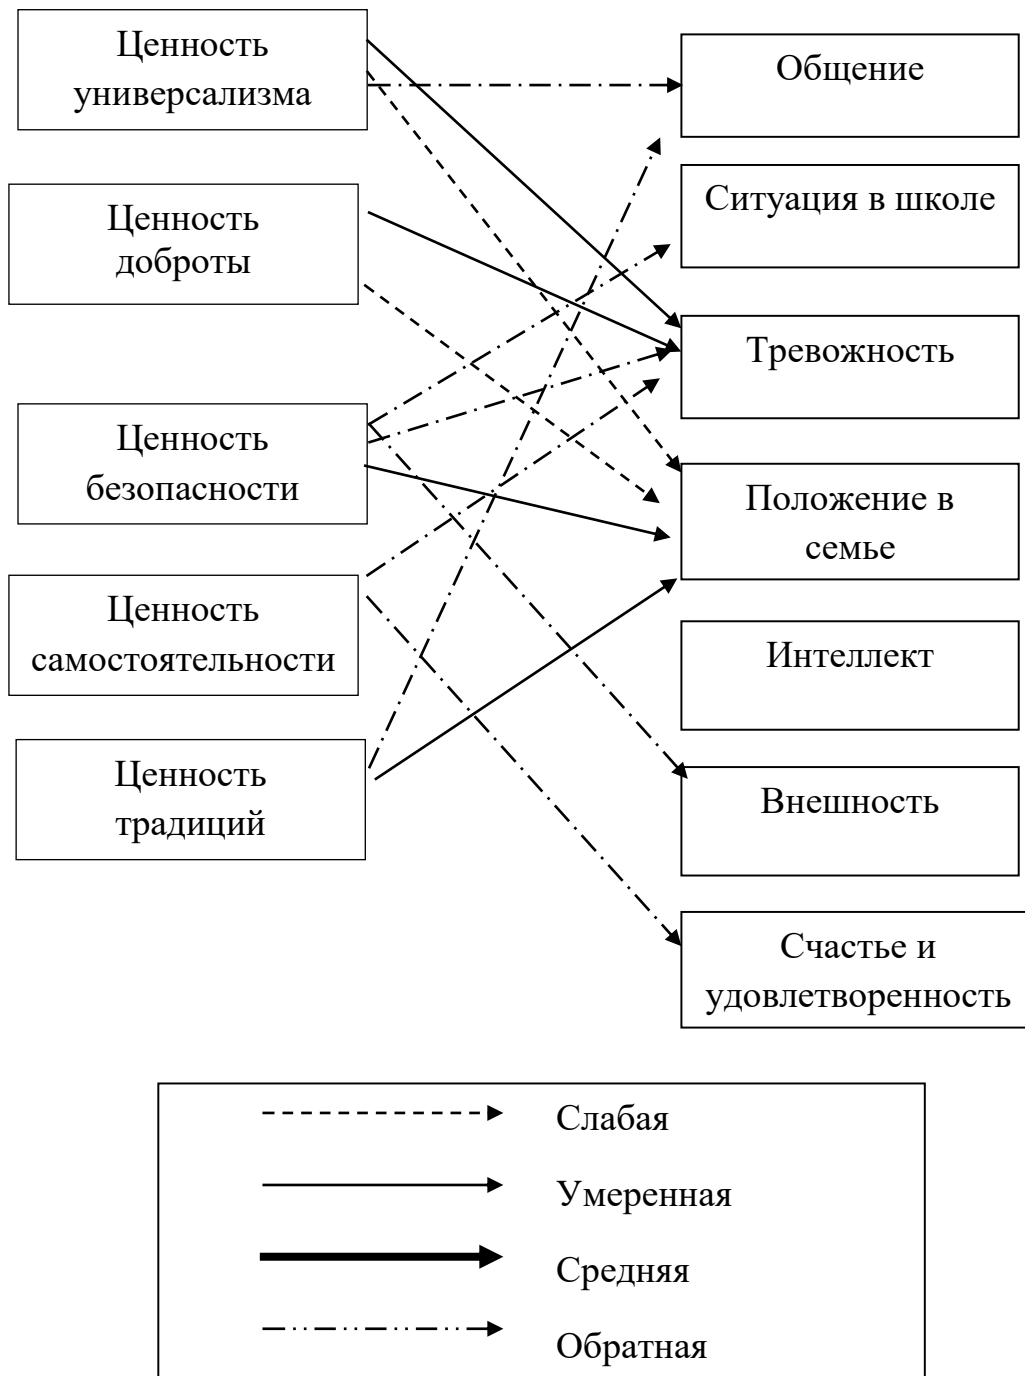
Ценность универсализма

Ценность доброты

Ценность безопасности

Ценность самостоятельности

Ценность традиций

Общение

Ситуация в школе

Тревожность

Положение в семье

Интеллект

Внешность

Счастье и удовлетворенность

Слабая

Умеренная

Средняя

Обратная